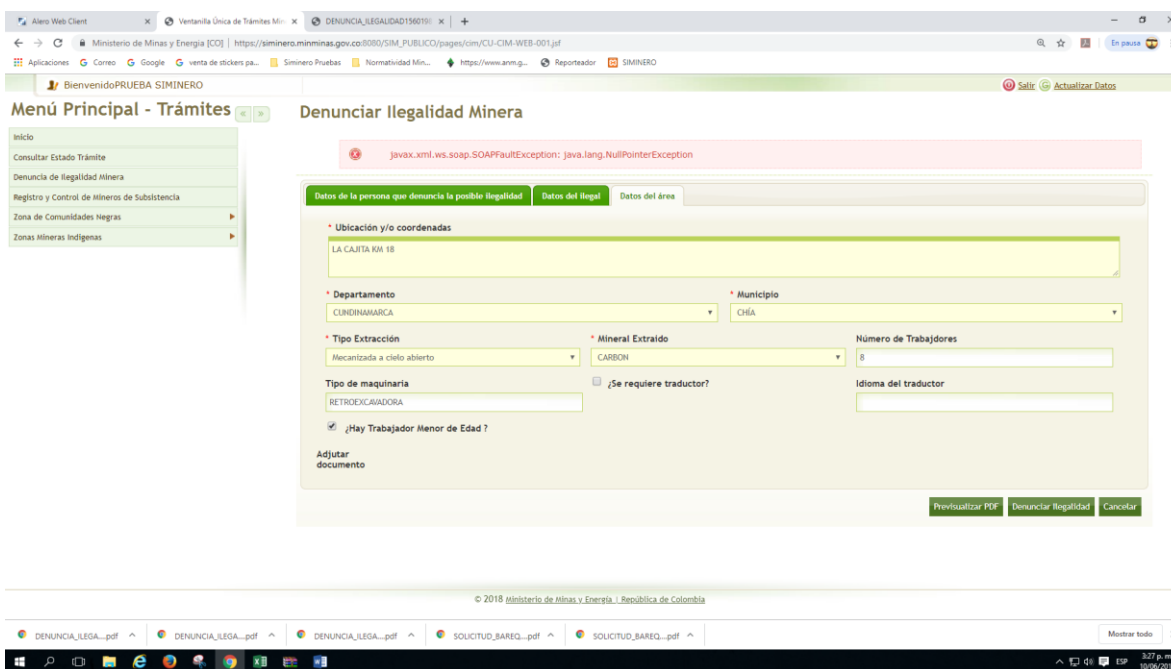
Alero Web Client
Ventanilla Única de Trámites Min
DENUNCIA_ILEGALIDAD156019
Ministerio de Minas y Energía [CO] | https://siminero.minminas.gov.co:8080/SIM_PUBLICO/pages/cim/CU-CIM-WEB-001.jsf
En pausa
Aplicaciones Correo Google venta de stickers pa... Siminero Pruebas Normatividad Min... https://www.anm.g... Reporteador SIMINERO
BienvenidoPRUEBA SIMINERO
Salir Actualizar Datos
Menú Principal - Trámites
Denunciar Ilegalidad Minera
Inicio
Consultar Estado Trámite
Denuncia de Ilegalidad Minera
Registro y Control de Mineros de Subsistencia
Zona de Comunidades Negras
Zonas Mineras Indígenas
javax.xml.ws.soap.SOAPFaultException: java.lang.NullPointerException
Datos de la persona que denuncia la posible ilegalidad
Datos del ilegal
Datos del área
* Ubicación y/o coordenadas
LA CAJITA KM 18
* Departamento
CUNDINAMARCA
* Municipio
CHÍA
* Tipo Extracción
Mecanizada a cielo abierto
* Mineral Extraído
CARBON
Número de Trabajdores
8
Tipo de maquinaria
RETROEXCAVADORA
¿Se requiere traductor?
Idioma del traductor
¿Hay Trabajador Menor de Edad ?
Adjutar documento
Previsualizar PDF
Denunciar Ilegalidad
Cancelar
© 2018 Ministerio de Minas y Energía | República de Colombia
DENUNCIA_ILEGA....pdf
DENUNCIA_ILEGA....pdf
DENUNCIA_ILEGA....pdf
SOLICITUD_BAREQ....pdf
SOLICITUD_BAREQ....pdf
Mostrar todo
ESP 3:27 p.m. 10/06/20